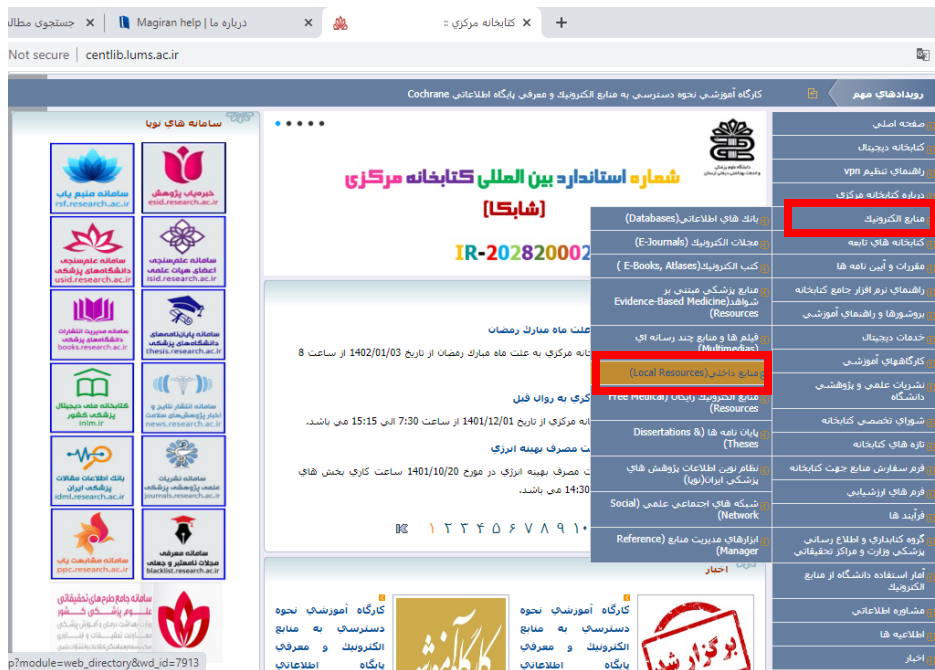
جستجوی مطال | Magiran help | درباره ما | کتابخانه مرکزی ::

Not secure | centlib.lums.ac.ir

رویدادهای مهم

کارگاه آموزشی نحوه دسترسی به منابع الکترونیک و معرفی پایگاه اطلاعاتی Cochrane

صفحه اصلی
کتابخانه دیجیتال
راهنمای تنظیم vpn
درباره کتابخانه مرکزی
منابع الکترونیک
کتابخانه های تابعه
مقررات و آیین نامه ها
راهنمای نرم افزار جامع کتابخانه
بروشورها و راهنمای آموزشی
خدمات دیجیتال
کارگاههای آموزشی
نشریات علمی و پژوهشی دانشگاه
شورای تخصصی کتابخانه
تازه های کتابخانه
فرم سفارش منابع جهت کتابخانه
فرم های ارزشیابی
فرآیند ها
گروه کتابداری و اطلاع رسانی پزشکی وزارت و مراکز تحقیقاتی
آمار استفاده دانشگاه از منابع الکترونیک
مشاوره اطلاعاتی
اطلاعیه ها
اخبار

بانک های اطلاعاتی(Databases)
مجلات الکترونیک (E-Journals)
کتب الکترونیک( E-Books, Atlases)
منابع پزشکی مبتنی بر شواهد(Evidence-Based Medicine Resources)
فیلم ها و منابع چند رسانه ای (Multimedias)
منابع داخلی(Local Resources)
منابع الکترونیک رایگان (Free Medical Resources)
پایان نامه ها (Dissertations & Theses)
نظام نوین اطلاعات پژوهش های پزشکی ایران(نوپا)
شبکه های اجتماعی علمی (Social Network)
ابزارهای مدیریت منابع (Reference Manager)

شماره استاندارد بین المللی کتابخانه مرکزی
[شابکا]
IR-202820002

علت ماه مبارک رمضان
انه مرکزی به علت ماه مبارک رمضان از تاریخ 1402/01/03 از ساعت 8

کزی به روال قبل
انه مرکزی از تاریخ 1401/12/01 از ساعت 7:30 الی 15:15 می باشد.

ت مصرف بهینه انرژی
ت مصرف بهینه انرژی در مورخ 1401/10/20 ساعت کاری بخش های
14:30 می باشد.

۱ ۲ ۳ ۴ ۵ ۶ ۷ ۸ ۹ ۱۰

اخبار

کارگاه آموزشی نحوه دسترسی به منابع الکترونیک و معرفی پایگاه اطلاعاتی

کارگاه آموزشی نحوه دسترسی به منابع الکترونیک و معرفی پایگاه اطلاعاتی

برگزار شد

سامانه های نوپا
خیرمایه پژوهش esid.research.ac.ir
سامانه منبع یاب rsf.research.ac.ir
سامانه علم سنجی اعضای هیات علمی isid.research.ac.ir
سامانه علم سنجی دانشگاههای پزشکی usid.research.ac.ir
سامانه پایان نامه های دانشگاههای پزشکی thesis.research.ac.ir
سامانه مدیریت انتشارات دانشگاههای پزشکی books.research.ac.ir
سامانه انتشار نتایج و اخبار پژوهش های سلامت news.research.ac.ir
کتابخانه ملی دیجیتال پزشکی کشور inlm.ir
سامانه نشریات علمی پزشکی کشور journals.research.ac.ir
بانک اطلاعات مقالات پزشکی ایران idml.research.ac.ir
سامانه معرف مجلات نامعتبر و جعلی blacklist.research.ac.ir
سامانه مشاهیر پاپ ppc.research.ac.ir
سامانه جامع طرح های تحقیقاتی علوم پزشکی کشور

?module=web_directory&wd_id=7913